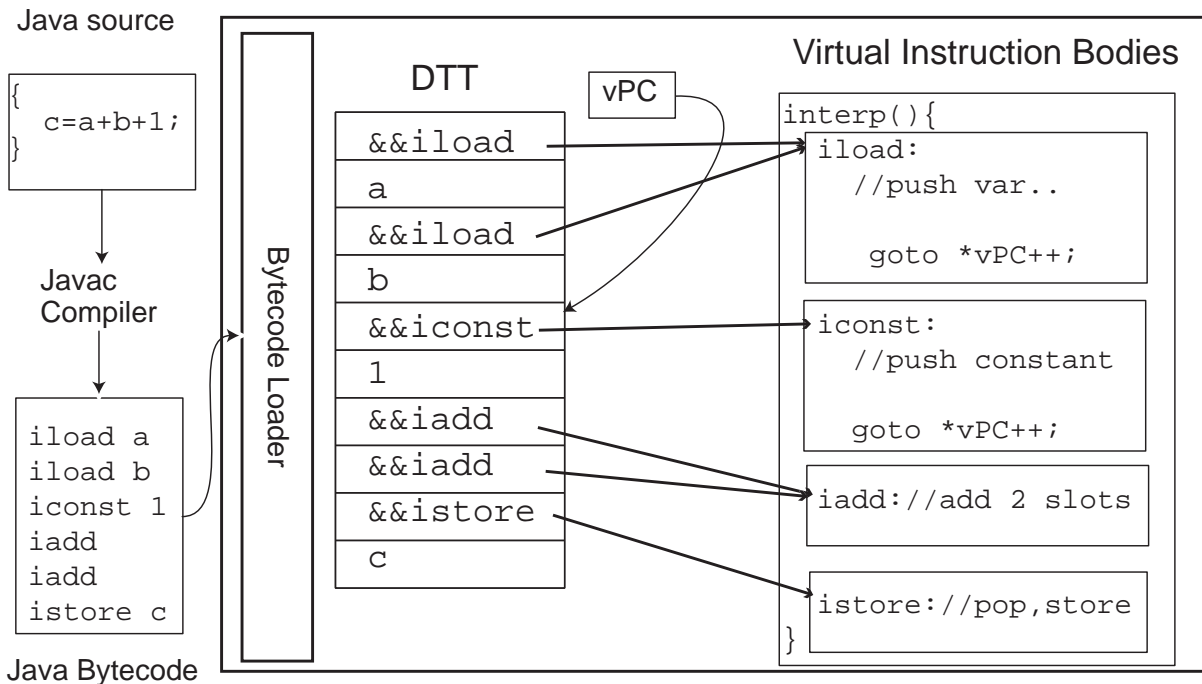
Java source

{
c=a+b+1;
}

Javac Compiler

iload a
iload b
iconst 1
iadd
iadd
istore c

Java Bytecode

Bytecode Loader

DTT

| &&iload |
|---|
| a |
| &&iload |
| b |
| &&iconst |
| 1 |
| &&iadd |
| &&iadd |
| &&istore |
| c |

vPC

Virtual Instruction Bodies

interp(){
iload:
//push var..

goto *vPC++;

iconst:
//push constant

goto *vPC++;

iadd://add 2 slots

istore://pop,store
}